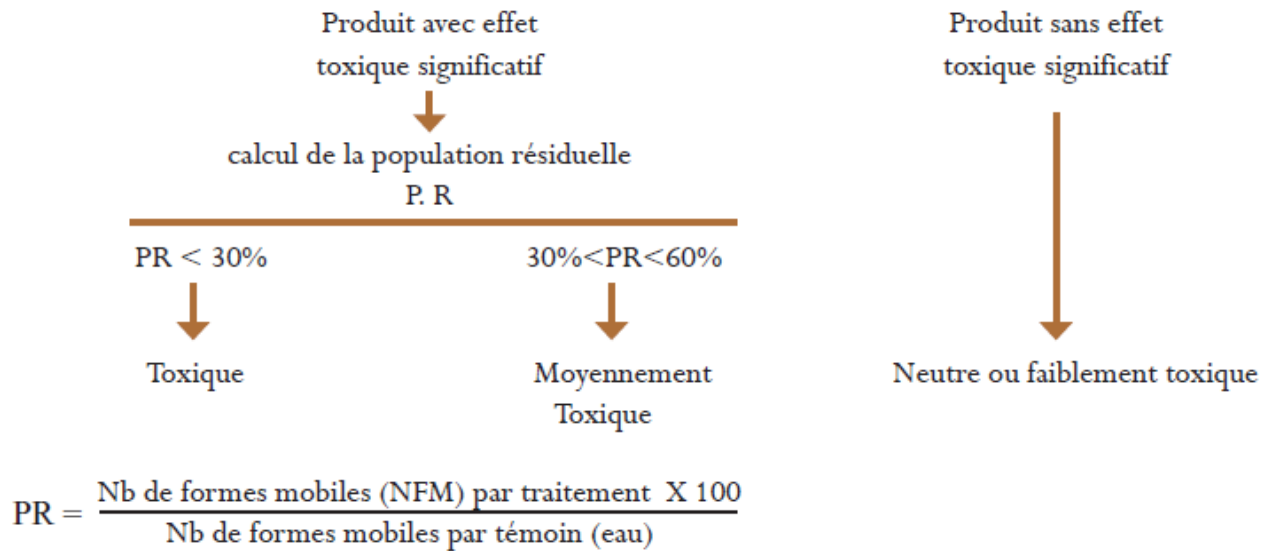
Produit avec effet toxique significatif

calcul de la population résiduelle
P. R

PR < 30%

Toxique

30%<PR<60%

Moyennement Toxique

Produit sans effet toxique significatif

Neutre ou faiblement toxique

$PR = \frac{\text{Nb de formes mobiles (NFM) par traitement X 100}}{\text{Nb de formes mobiles par témoin (eau)}}$